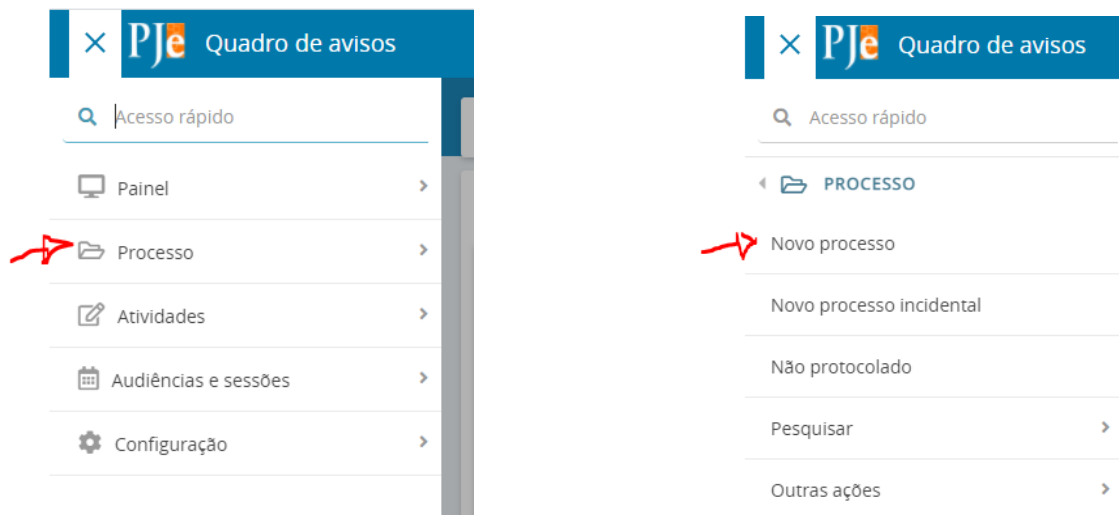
PJe Quadro de avisos

Acesso rápido

Painel

Processo

Atividades

Audiências e sessões

Configuração

PJe Quadro de avisos

Acesso rápido

PROCESSO

Novo processo

Novo processo incidental

Não protocolado

Pesquisar

Outras ações